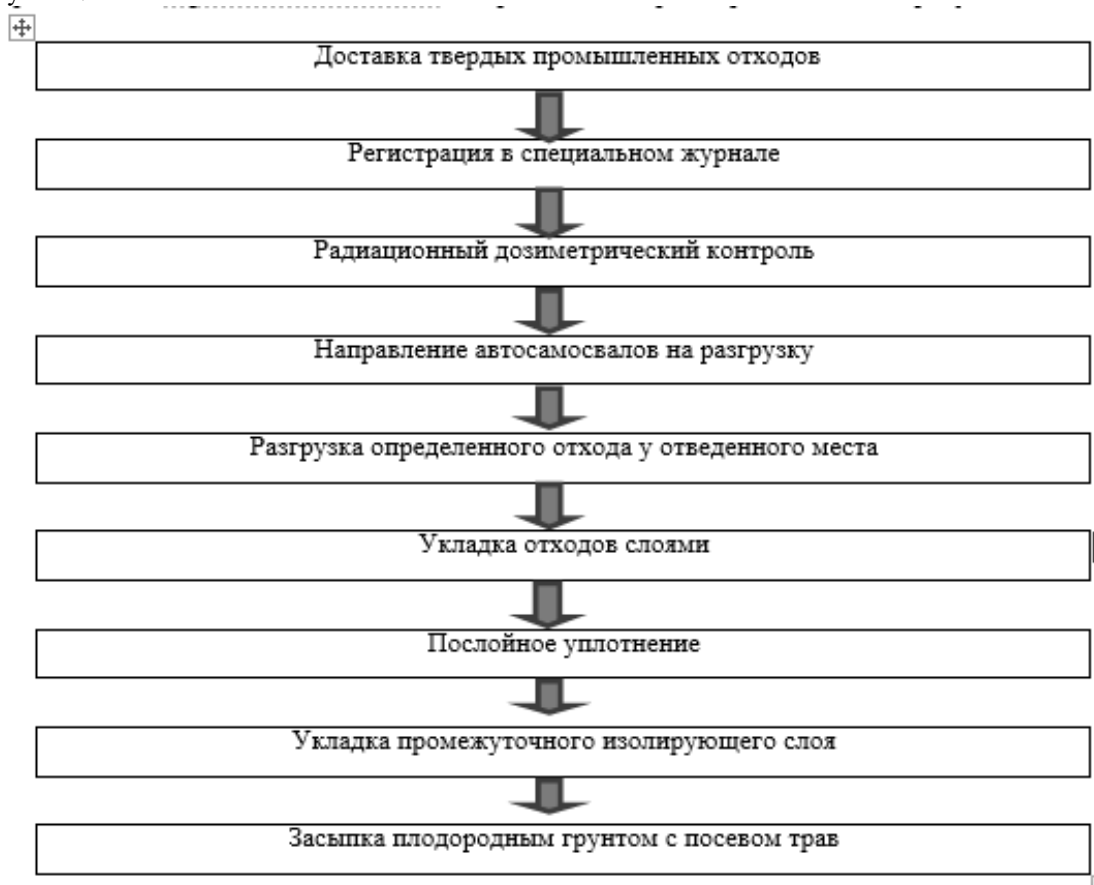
Доставка твердых промышленных отходов

Регистрация в специальном журнале

Радиационный дозиметрический контроль

Направление автосамосвалов на разгрузку

Разгрузка определенного отхода у отведенного места

Укладка отходов слоями

Послойное уплотнение

Укладка промежуточного изолирующего слоя

Засыпка плодородным грунтом с посевом трав